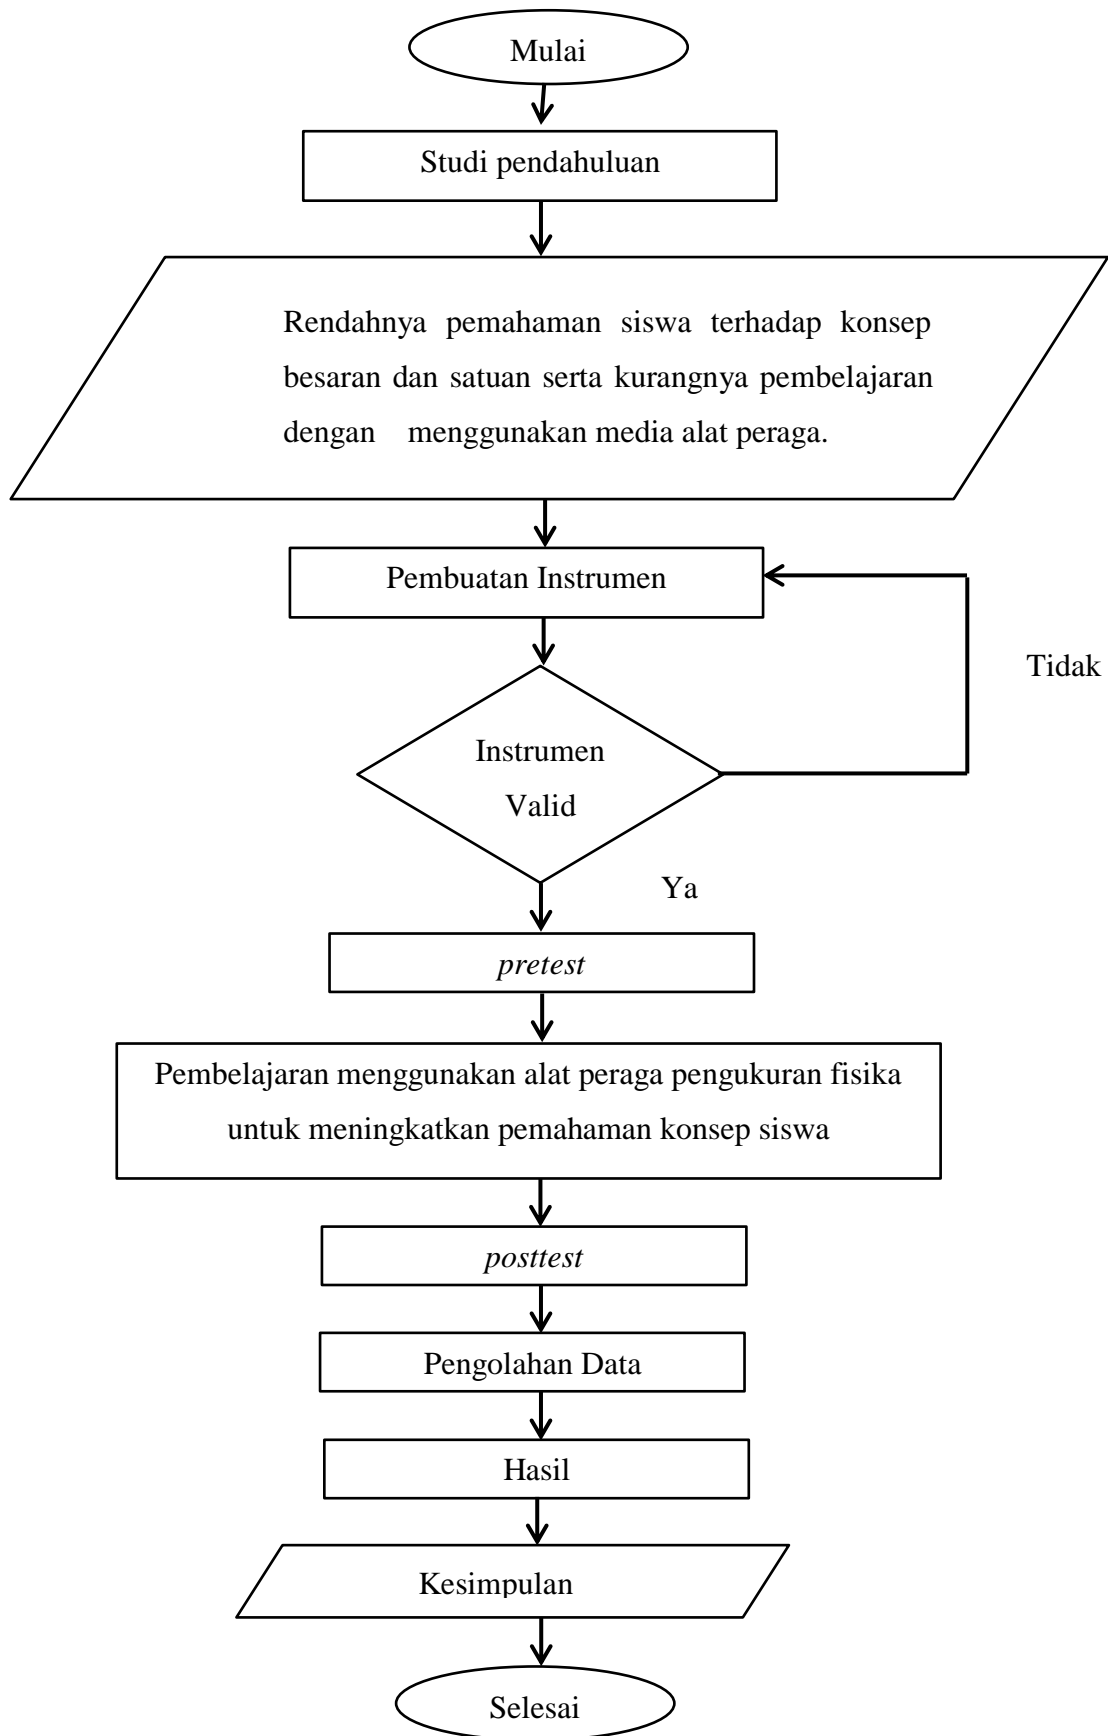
Mulai

Studi pendahuluan

Rendahnya pemahaman siswa terhadap konsep besaran dan satuan serta kurangnya pembelajaran dengan menggunakan media alat peraga.

Pembuatan Instrumen

Tidak

Instrumen Valid

Ya

*pretest*

Pembelajaran menggunakan alat peraga pengukuran fisika untuk meningkatkan pemahaman konsep siswa

*posttest*

Pengolahan Data

Hasil

Kesimpulan

Selesai